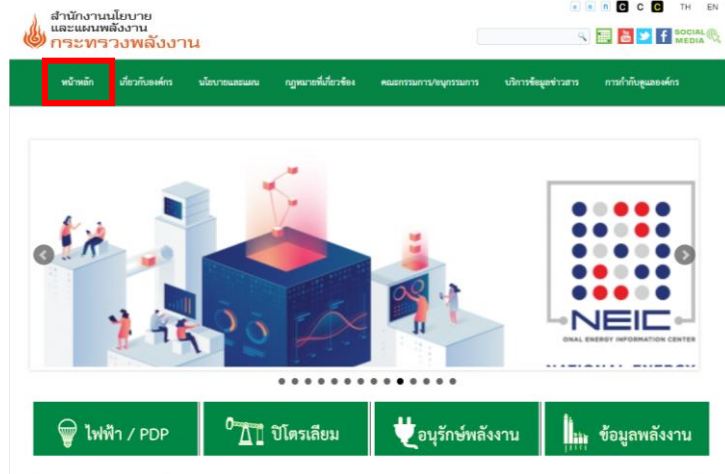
สำนักงานนโยบาย
และแผนพลังงาน
กระทรวงพลังงาน

a a a C C C TH EN

SOCIAL MEDIA

หน้าหลัก
เกี่ยวกับองค์กร
นโยบายและแผน
กฎหมายที่เกี่ยวข้อง
คณะกรรมการ/อนุกรรมการ
บริการข้อมูลข่าวสาร
การกำกับดูแลองค์กร

NEIC
ONAL ENERGY INFORMATION CENTER
NATIONAL ENERGY

ไฟฟ้า / PDP
ปิโตรเลียม
อนุรักษ์พลังงาน
ข้อมูลพลังงาน